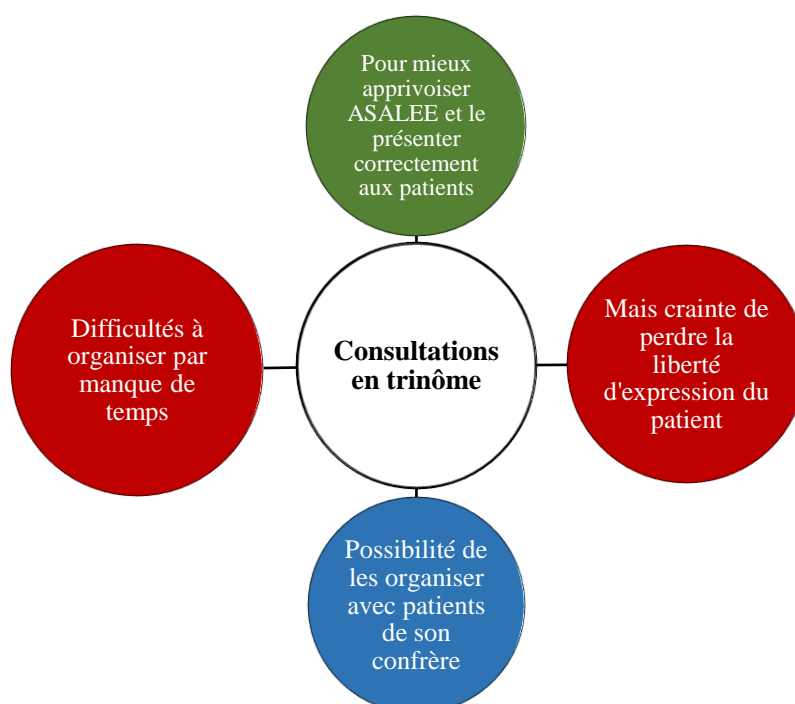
Pour mieux apprivoiser ASALEE et le présenter correctement aux patients

Difficultés à organiser par manque de temps

Consultations en trinôme

Mais crainte de perdre la liberté d'expression du patient

Possibilité de les organiser avec patients de son confrère